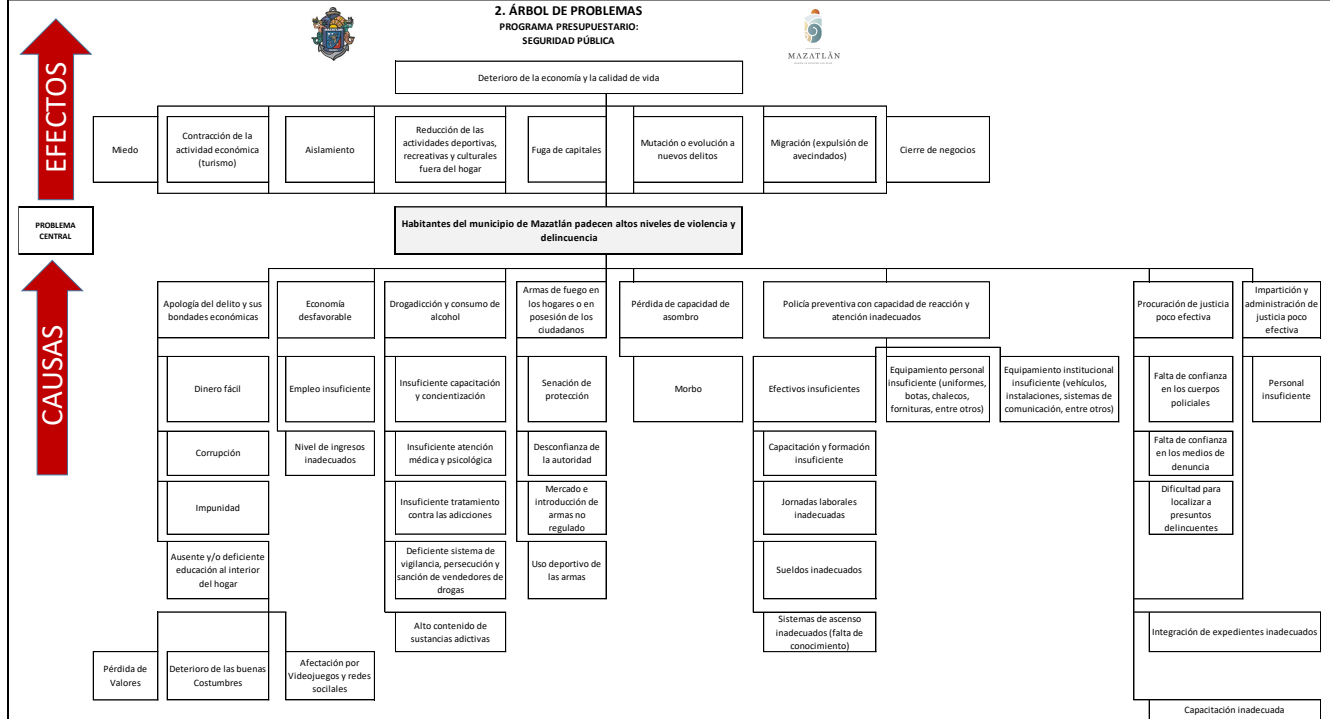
2. ÁRBOL DE PROBLEMAS
PROGRAMA PRESUPUESTARIO:
SEGURIDAD PÚBLICA

MAZATLÁN

EFECTOS

Deterioro de la economía y la calidad de vida

Miedo

Contracción de la actividad económica (turismo)

Aislamiento

Reducción de las actividades deportivas, recreativas y culturales fuera del hogar

Fuga de capitales

Mutación o evolución a nuevos delitos

Migración (expulsión de avecindados)

Cierre de negocios

PROBLEMA CENTRAL

Habitantes del municipio de Mazatlán padecen altos niveles de violencia y delincuencia

CAUSAS

Apología del delito y sus bondades económicas

Dinero fácil

Corrupción

Impunidad

Ausente y/o deficiente educación al interior del hogar

Pérdida de Valores

Deterioro de las buenas Costumbres

Afectación por Videojuegos y redes sociales

Economía desfavorable

Empleo insuficiente

Nivel de ingresos inadecuados

Drogadicción y consumo de alcohol

Insuficiente capacitación y concientización

Insuficiente atención médica y psicológica

Insuficiente tratamiento contra las adicciones

Deficiente sistema de vigilancia, persecución y sanción de vendedores de drogas

Alto contenido de sustancias adictivas

Armas de fuego en los hogares o en posesión de los ciudadanos

Senación de protección

Desconfianza de la autoridad

Mercado e introducción de armas no regulado

Uso deportivo de las armas

Pérdida de capacidad de asombro

Morbo

Policía preventiva con capacidad de reacción y atención inadecuados

Efectivos insuficientes

Capacitación y formación insuficiente

Jornadas laborales inadecuadas

Sueldos inadecuados

Sistemas de ascenso inadecuados (falta de conocimiento)

Equipamiento personal insuficiente (uniformes, botas, chalecos, fornituras, entre otros)

Equipamiento institucional insuficiente (vehículos, instalaciones, sistemas de comunicación, entre otros)

Procuración de justicia poco efectiva

Falta de confianza en los cuerpos policiales

Falta de confianza en los medios de denuncia

Dificultad para localizar a presuntos delincuentes

Integración de expedientes inadecuados

Capacitación inadecuada

Impartición y administración de justicia poco efectiva

Personal insuficiente